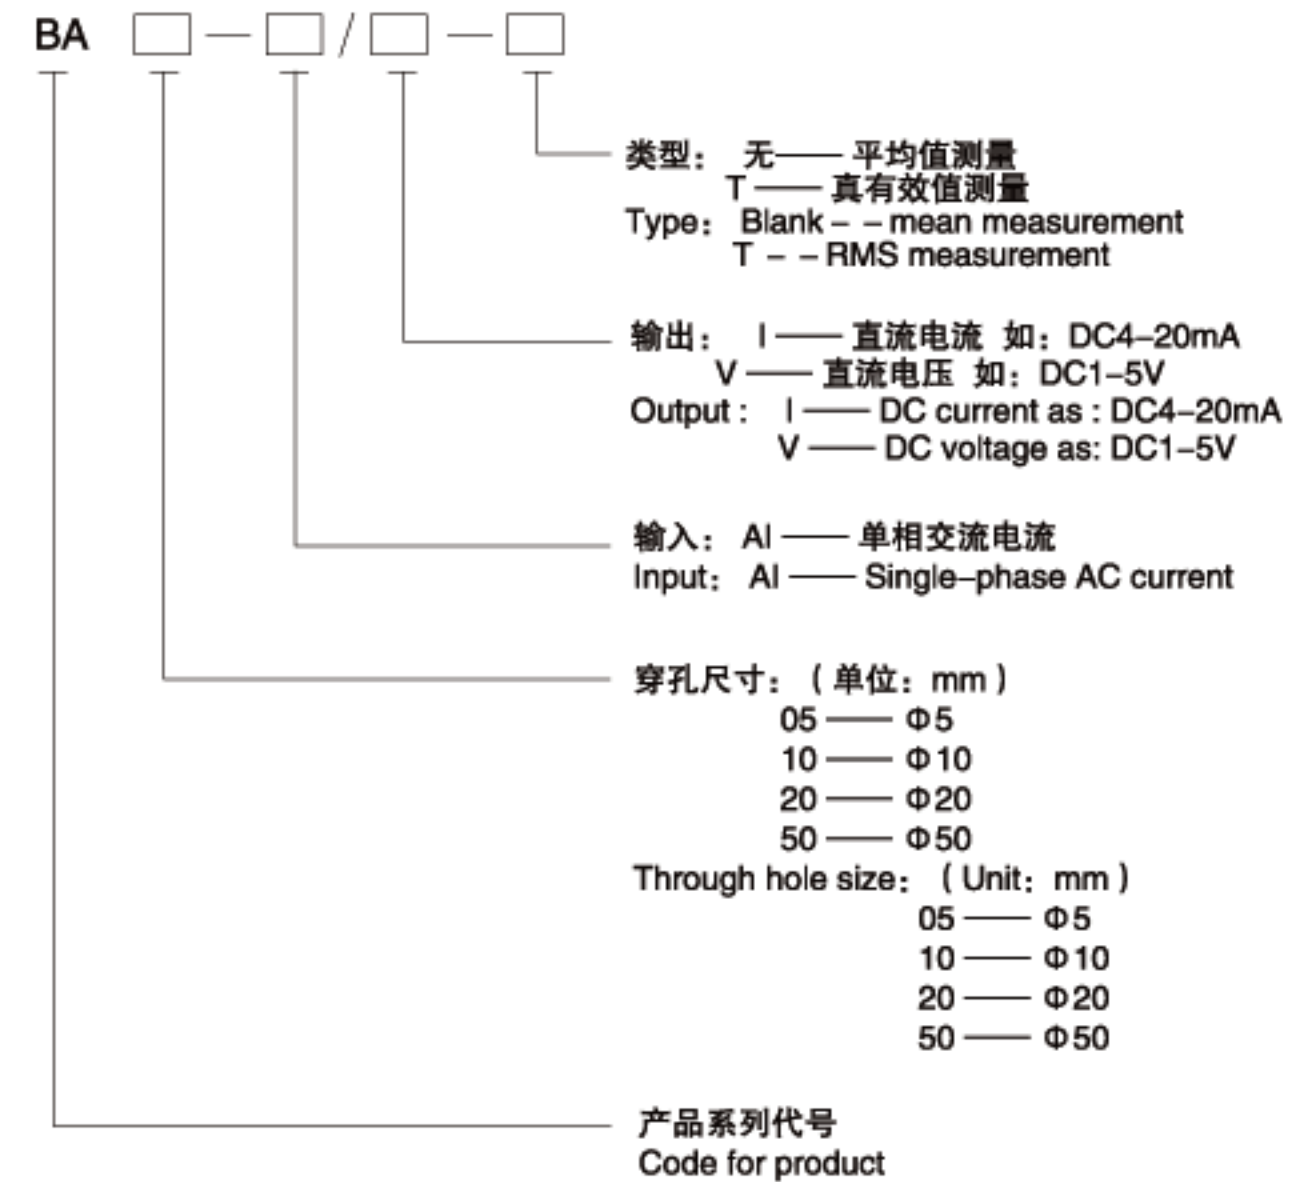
BA □ — □ / □ — □

类型： 无—— 平均值测量
T —— 真有效值测量
Type： Blank – – mean measurement
T – – RMS measurement

输出： I —— 直流电流 如：DC4–20mA
V —— 直流电压 如：DC1–5V
Output : I —— DC current as : DC4–20mA
V —— DC voltage as: DC1–5V

输入： AI —— 单相交流电流
Input： AI —— Single–phase AC current

穿孔尺寸：（单位：mm）
05 —— Φ5
10 —— Φ10
20 —— Φ20
50 —— Φ50
Through hole size：（Unit：mm）
05 —— Φ5
10 —— Φ10
20 —— Φ20
50 —— Φ50

产品系列代号
Code for product